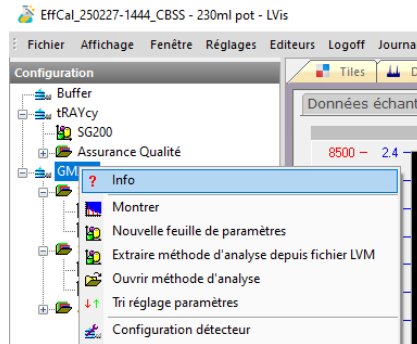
EffCal_250227-1444_CBSS - 230ml pot - LVis

Fichier Affichage Fenêtre Réglages Editeurs Logoff Journa

Configuration

Buffer
tRAYcy
SG200
Assurance Qualité
GM

Tiles
D

Données échant

8500
2.4

Info
Montrer
Nouvelle feuille de paramètres
Extraire méthode d'analyse depuis fichier LVM
Ouvrir méthode d'analyse
Tri réglage paramètres
Configuration détecteur